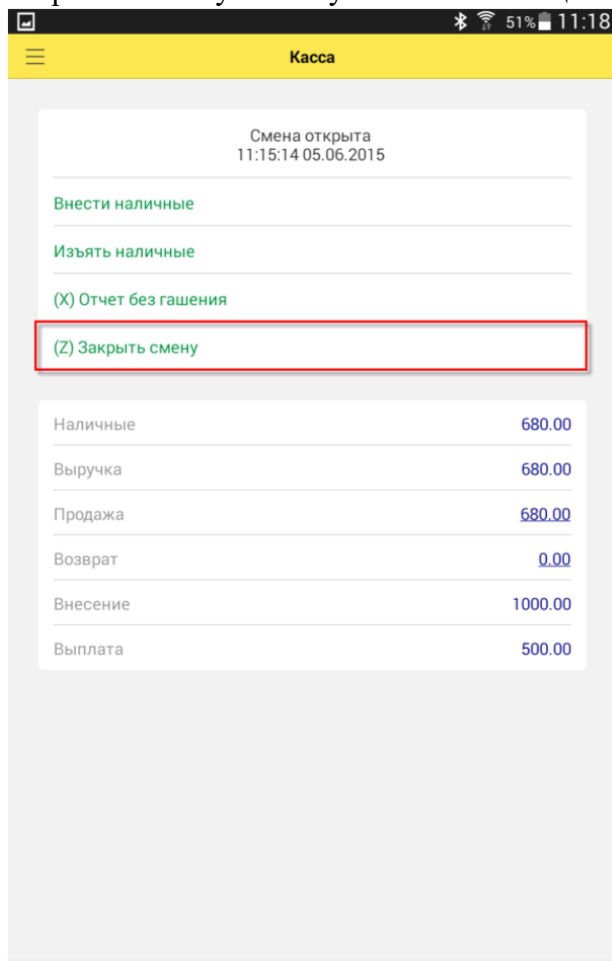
51% 11:18

Касса

Смена открыта
11:15:14 05.06.2015

Внести наличные

Изъять наличные

(X) Отчет без гашения

(Z) Закрыть смену

| | |
|---|---|
| Наличные | 680.00 |
| Выручка | 680.00 |
| Продажа | 680.00 |
| Возврат | 0.00 |
| Внесение | 1000.00 |
| Выплата | 500.00 |